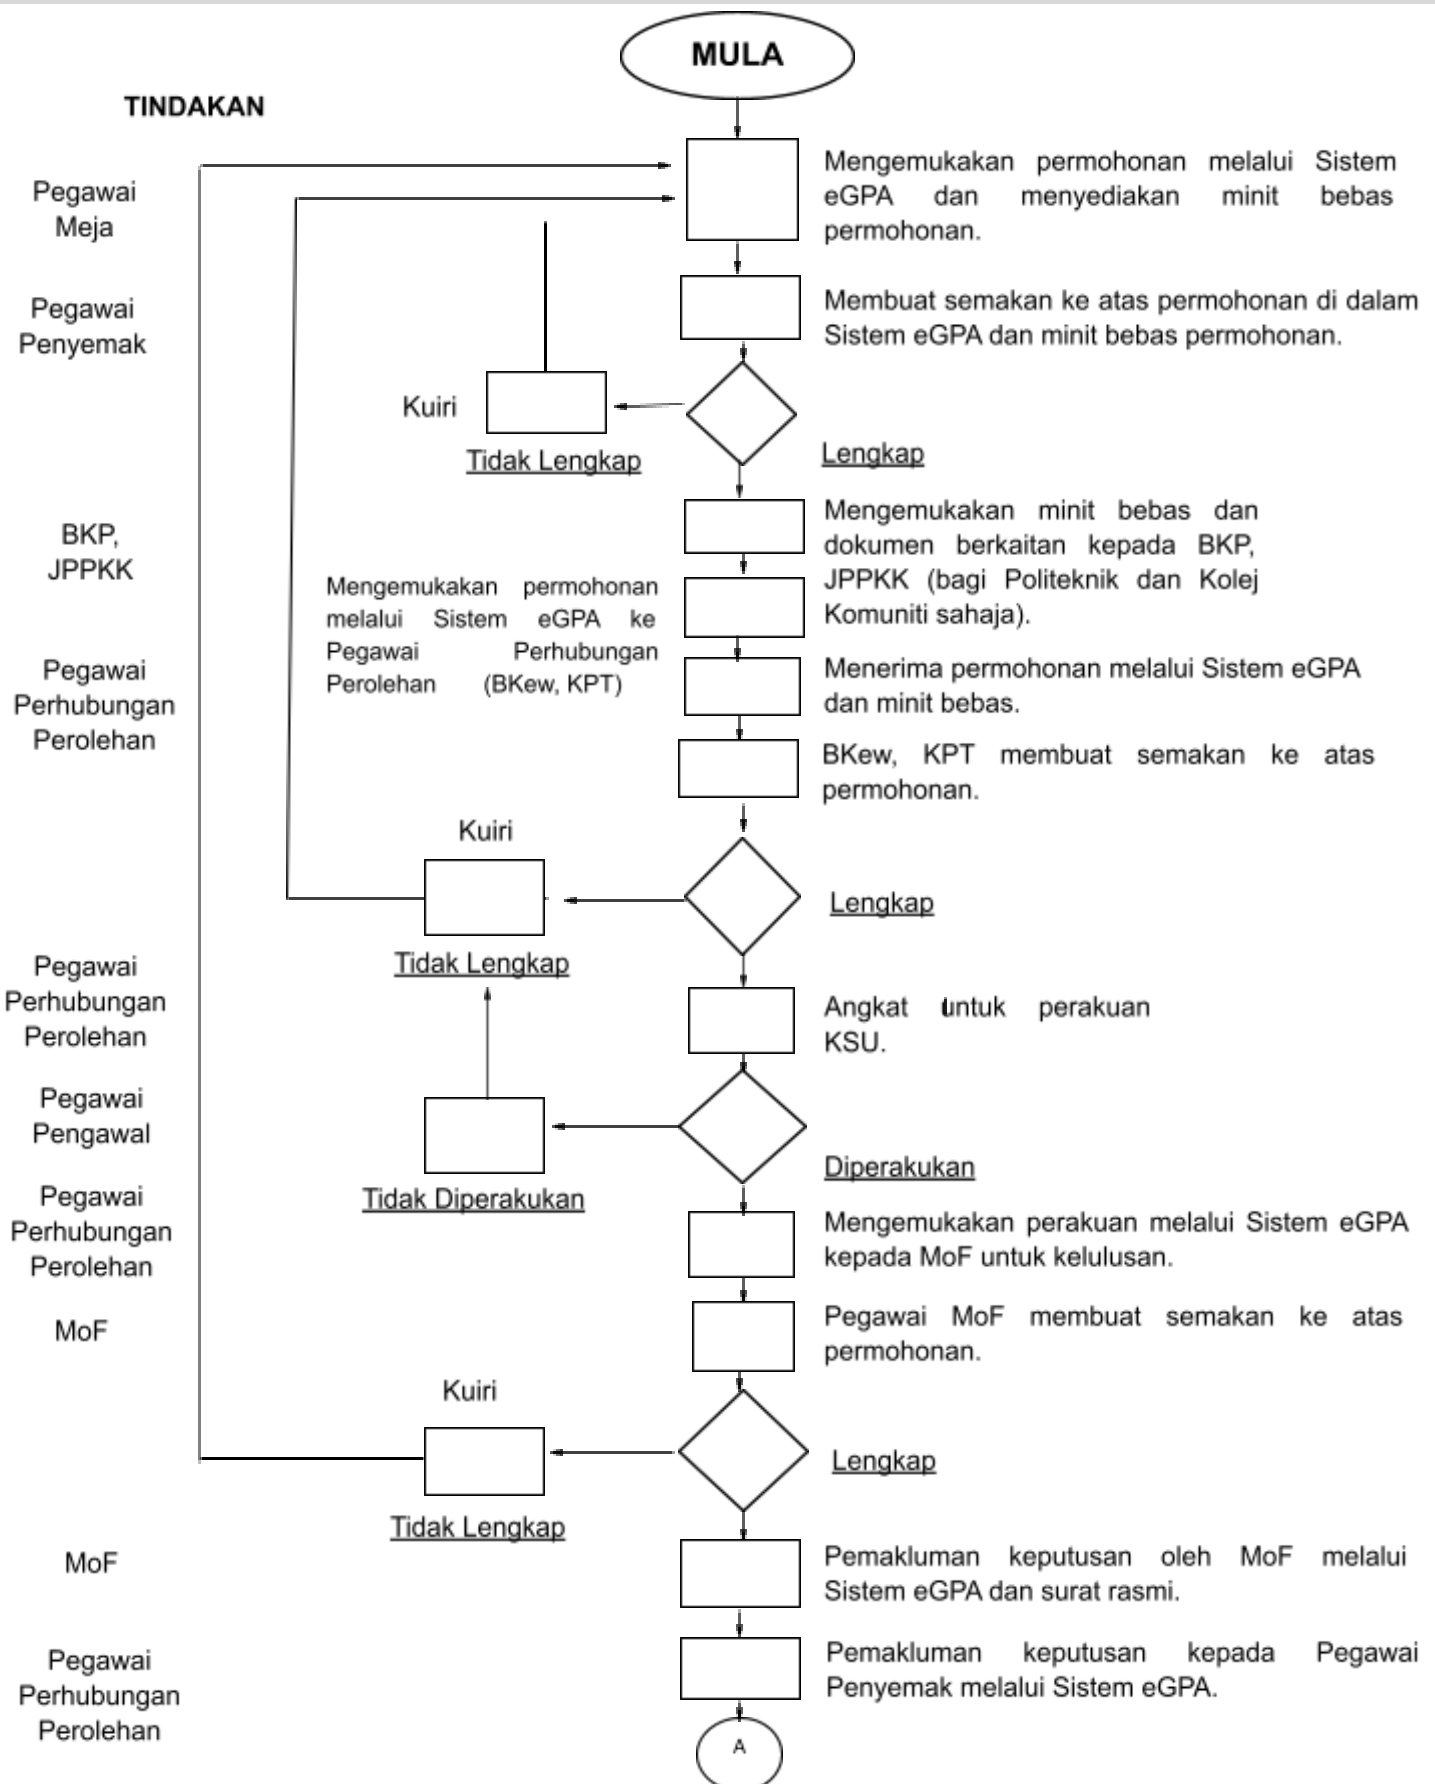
MULA

TINDAKAN

Pegawai Meja

Mengemukakan permohonan melalui Sistem eGPA dan menyediakan minit bebas permohonan.

Pegawai Penyemak

Membuat semakan ke atas permohonan di dalam Sistem eGPA dan minit bebas permohonan.

Kuiri

Tidak Lengkap

Lengkap

BKP, JPPKK

Mengemukakan minit bebas dan dokumen berkaitan kepada BKP, JPPKK (bagi Politeknik dan Kolej Komuniti sahaja).

Mengemukakan permohonan melalui Sistem eGPA ke Pegawai Perhubungan Perolehan (BKew, KPT)

Pegawai Perhubungan Perolehan

Menerima permohonan melalui Sistem eGPA dan minit bebas.

BKew, KPT membuat semakan ke atas permohonan.

Kuiri

Lengkap

Tidak Lengkap

Pegawai Perhubungan Perolehan

Angkat untuk perakuan KSU.

Pegawai Pengawal

Diperakukan

Tidak Diperakukan

Pegawai Perhubungan Perolehan

Mengemukakan perakuan melalui Sistem eGPA kepada MoF untuk kelulusan.

MoF

Pegawai MoF membuat semakan ke atas permohonan.

Kuiri

Lengkap

Tidak Lengkap

MoF

Pemakluman keputusan oleh MoF melalui Sistem eGPA dan surat rasmi.

Pegawai Perhubungan Perolehan

Pemakluman keputusan kepada Pegawai Penyemak melalui Sistem eGPA.

A